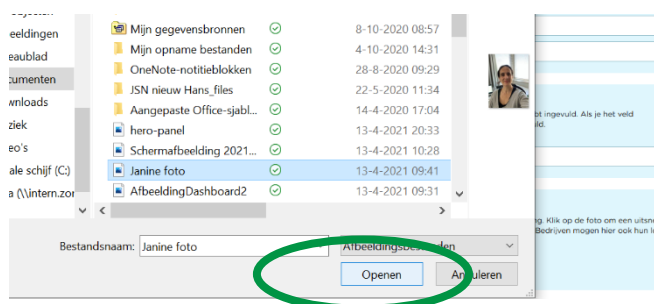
eeldingen
eaublad
cumenten
wnloads
ziek
eo's
ale schijf (C:)
a (\\intern.zor

Mijn gegevensbronnen 8-10-2020 08:57
Mijn opname bestanden 4-10-2020 14:31
OneNote-notitieblokken 28-8-2020 09:29
JSN nieuw Hans_files 22-5-2020 11:34
Aangepaste Office-sjabl... 14-4-2020 17:04
hero-panel 13-4-2021 20:33
Schermafbeelding 2021... 13-4-2021 10:28
Janine foto 13-4-2021 09:41
AfbeeldingDashboard2 13-4-2021 09:31

Bestandsnaam: Janine foto
Afbeeldingsbe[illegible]den
Openen
Annuleren

ot ingevuld. Als je het veld
ild.

. Klik op de foto om een uitsn
Bedrijven mogen hier ook hun l